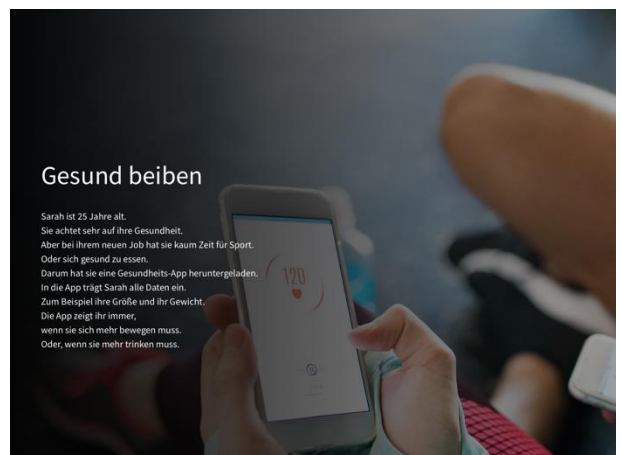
Gesund beiben

Sarah ist 25 Jahre alt.
Sie achtet sehr auf ihre Gesundheit.
Aber bei ihrem neuen Job hat sie kaum Zeit für Sport.
Oder sich gesund zu essen.
Darum hat sie eine Gesundheits-App heruntergeladen.
In die App trägt Sarah alle Daten ein.
Zum Beispiel ihre Größe und ihr Gewicht.
Die App zeigt ihr immer,
wenn sie sich mehr bewegen muss.
Oder, wenn sie mehr trinken muss.

120